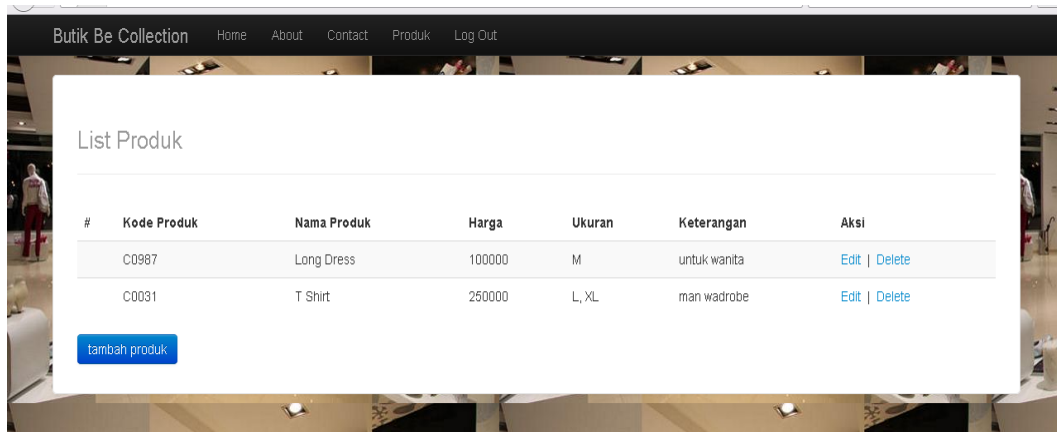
Butik Be Collection Home About Contact Produk Log Out

List Produk

| # | Kode Produk | Nama Produk | Harga | Ukuran | Keterangan | Aksi |
|---|---|---|---|---|---|---|
| | C0987 | Long Dress | 100000 | M | untuk wanita | Edit \| Delete |
| | C0031 | T Shirt | 250000 | L, XL | man wadrobe | Edit \| Delete |

tambah produk